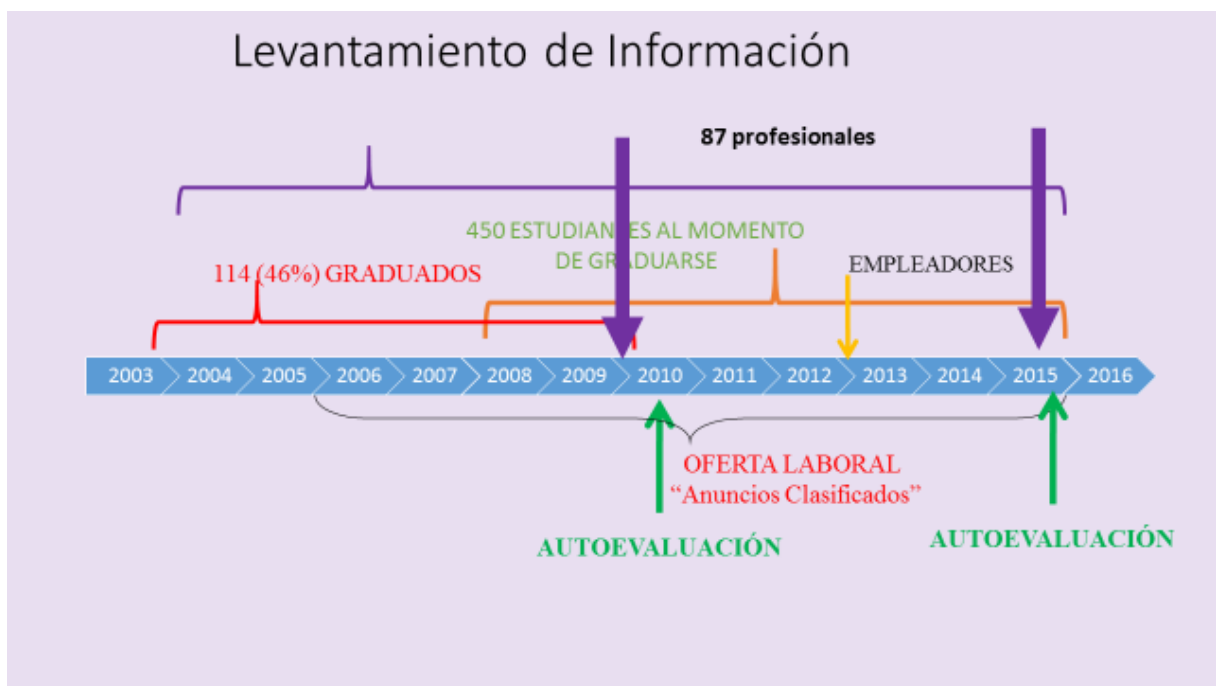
Levantamiento de Información

87 profesionales

450 ESTUDIANTES AL MOMENTO DE GRADUARSE

114 (46%) GRADUADOS

EMPLEADORES

2003 2004 2005 2006 2007 2008 2009 2010 2011 2012 2013 2014 2015 2016

OFERTA LABORAL
"Anuncios Clasificados"

AUTOEVALUACIÓN

AUTOEVALUACIÓN